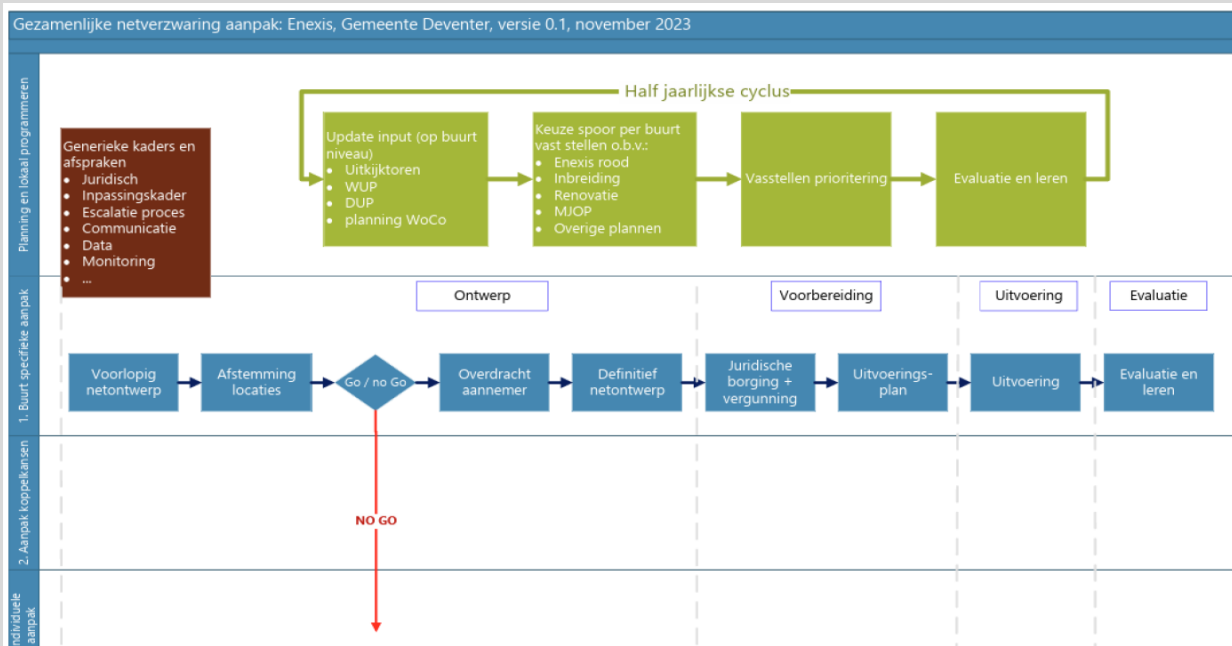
Gezamenlijke netverzwaring aanpak: Enexis, Gemeente Deventer, versie 0.1, november 2023

Planning en lokaal programmeren

Half jaarlijkse cyclus

Generieke kaders en afspraken
- Juridisch
- Inpassingskader
- Escalatie proces
- Communicatie
- Data
- Monitoring
- ...

Update input (op buurt niveau)
- Uitkijktoren
- WUP
- DUP
- planning WoCo

Keuze spoor per buurt vast stellen o.b.v.:
- Enexis rood
- Inbreiding
- Renovatie
- MJOP
- Overige plannen

Vasstellen prioritering

Evaluatie en leren

1. Buurt specifieke aanpak

Ontwerp

Voorbereiding

Uitvoering

Evaluatie

Voorlopig netontwerp

Afstemming locaties

Go / no Go

Overdracht aannemer

Definitief netontwerp

Juridische borging + vergunning

Uitvoeringsplan

Uitvoering

Evaluatie en leren

2. Aanpak koppelkansen

NO GO

Individuele aanpak